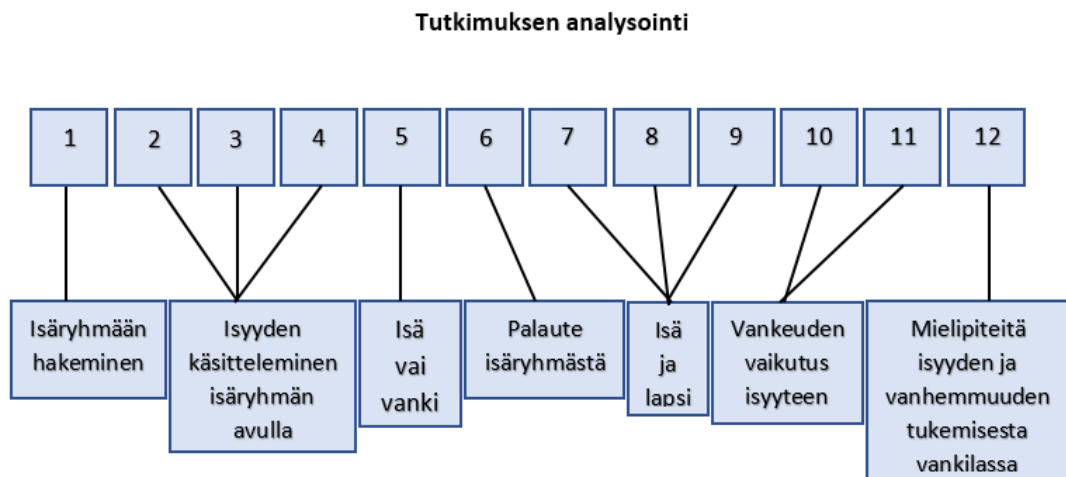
Tutkimuksen analysointi

1 2 3 4 5 6 7 8 9 10 11 12

Isäryhmään hakeminen

Isyyden käsitteleminen isäryhmän avulla

Isä vai vanki

Palaute isäryhmästä

Isä ja lapsi

Vankeuden vaikutus isyyteen

Mielipiteitä isyyden ja vanhemmuuden tukemisesta vankilassa